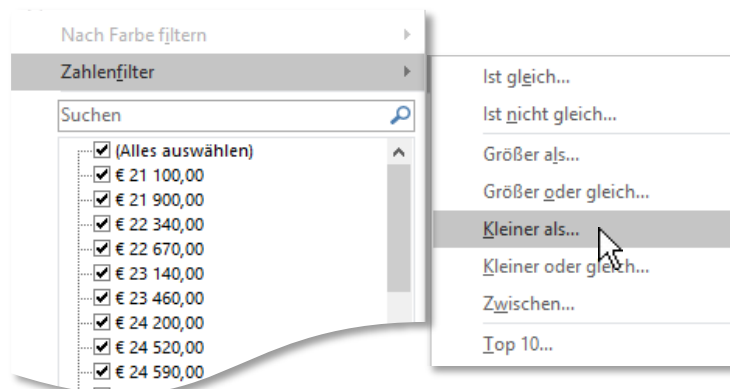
Nach Farbe filtern

Zahlenfilter

Suchen

(Alles auswählen)
€ 21 100,00
€ 21 900,00
€ 22 340,00
€ 22 670,00
€ 23 140,00
€ 23 460,00
€ 24 200,00
€ 24 520,00
€ 24 590,00

Ist gleich...
Ist nicht gleich...
Größer als...
Größer oder gleich...
Kleiner als...
Kleiner oder gleich...
Zwischen...
Top 10...